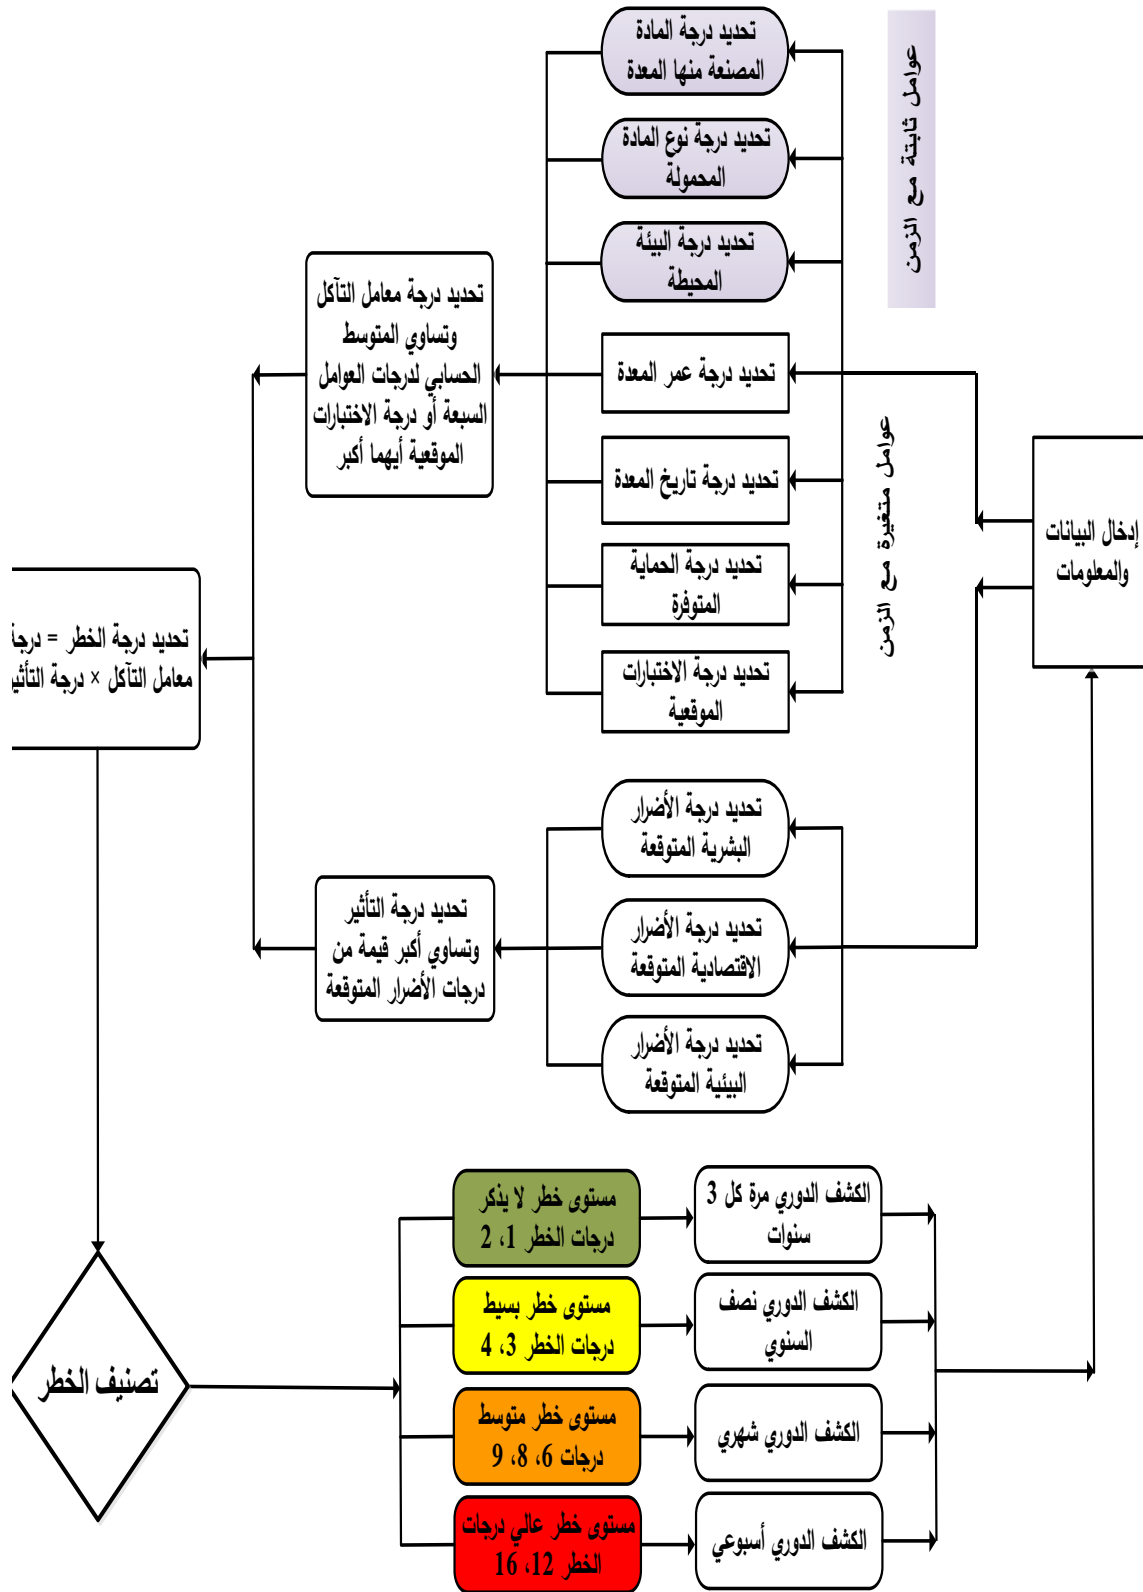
عوامل ثابتة مع الزمن

تحديد درجة المادة المصنعة منها المعدة

تحديد درجة نوع المادة المحمولة

تحديد درجة البيئة المحيطة

تحديد درجة عمر المعدة

تحديد درجة تاريخ المعدة

تحديد درجة الحماية المتوفرة

تحديد درجة الاختبارات الموقعية

عوامل متغيرة مع الزمن

إدخال البيانات والمعلومات

تحديد درجة معامل التآكل وتساوي المتوسط الحسابي لدرجات العوامل السبعة أو درجة الاختبارات الموقعية أيهما أكبر

تحديد درجة الخطر = درجة معامل التآكل × درجة التأثير

تحديد درجة الأضرار البشرية المتوقعة

تحديد درجة الأضرار الاقتصادية المتوقعة

تحديد درجة الأضرار البيئية المتوقعة

تحديد درجة التأثير وتساوي أكبر قيمة من درجات الأضرار المتوقعة

تصنيف الخطر

مستوى خطر لا يذكر درجات الخطر 1، 2

مستوى خطر بسيط درجات الخطر 3، 4

مستوى خطر متوسط درجات 6، 8، 9

مستوى خطر عالي درجات الخطر 12، 16

الكشف الدوري مرة كل 3 سنوات

الكشف الدوري نصف السنوي

الكشف الدوري شهري

الكشف الدوري أسبوعي